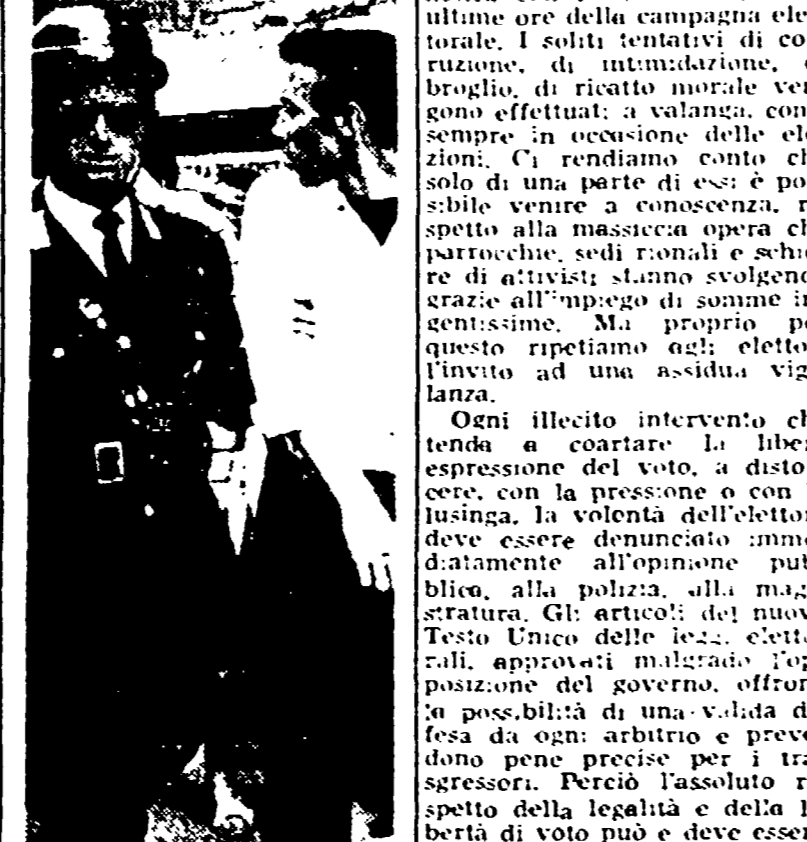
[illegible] ultime ore della campagna elettorale. I soliti tentativi di corruzione, di intimidazione, di broglio, di ricatto morale vengono effettuati a valanga, come sempre in occasione delle elezioni. Ci rendiamo conto che solo di una parte di essi è possibile venire a conoscenza, rispetto alla massiccia opera che parrocchie, sedi rionali e schiere di attivisti stanno svolgendo grazie all'impiego di somme ingentissime. Ma proprio per questo ripetiamo agli elettori l'invito ad una assidua vigilanza.

Ogni illecito intervento che tenda a coartare la libera espressione del voto, a distorcere, con la pressione o con la lusinga, la volontà dell'elettore deve essere denunciato immediatamente all'opinione pubblica, alla polizia, alla magistratura. Gli articoli del nuovo Testo Unico delle leggi elettorali, approvati malgrado l'opposizione del governo, offrono la possibilità di una valida difesa da ogni arbitrio e prevedono pene precise per i trasgressori. Perciò l'assoluto rispetto della legalità e della libertà di voto può e deve esser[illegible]